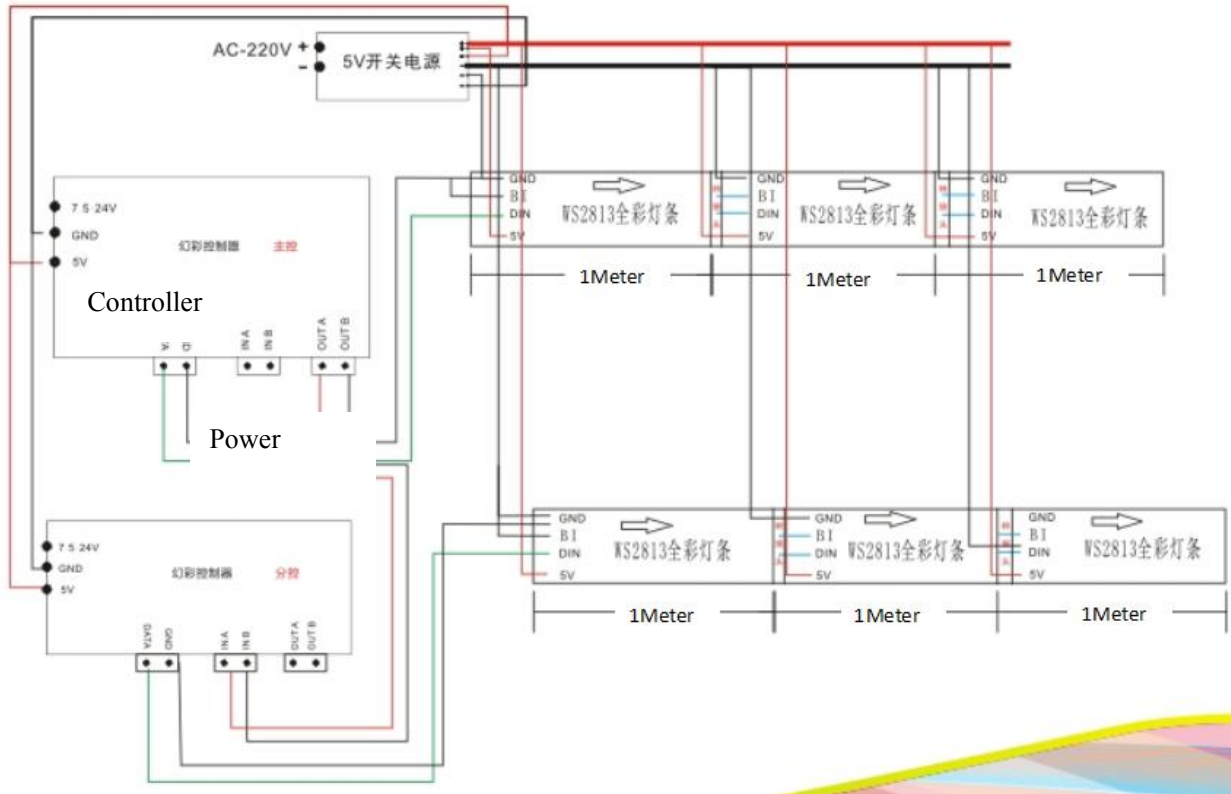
AC-220V +
-
5V开关电源

7.5-24V
GND
5V
幻彩控制器 主控
Controller
V G
IN A IN B
OUT A OUT B

Power

7.5-24V
GND
5V
幻彩控制器 分控
DATA GND
IN A IN B
OUT A OUT B

GND
BI
DIN
5V
WS2813全彩灯条
GND
BI
DIN
5V
WS2813全彩灯条
GND
BI
DIN
5V
WS2813全彩灯条
1Meter
1Meter
1Meter

GND
BI
DIN
5V
WS2813全彩灯条
GND
BI
DIN
5V
WS2813全彩灯条
GND
BI
DIN
5V
WS2813全彩灯条
1Meter
1Meter
1Meter